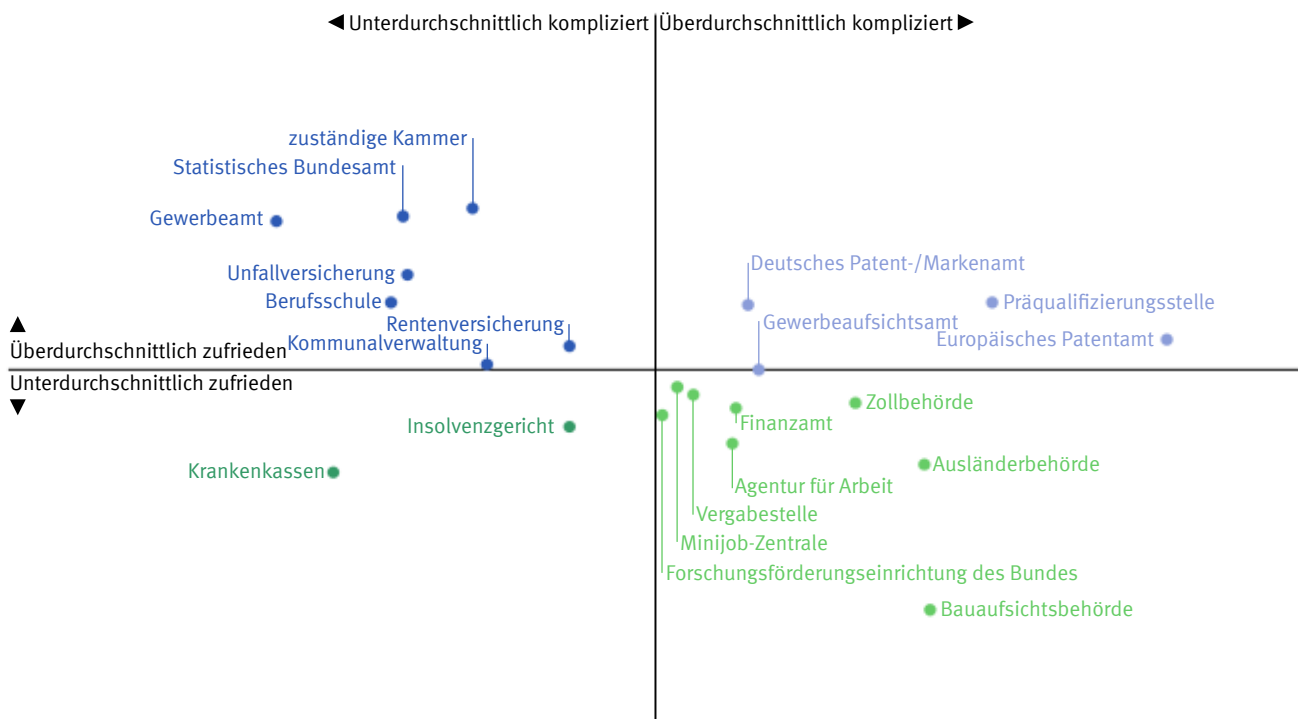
◀ Unterdurchschnittlich kompliziert | Überdurchschnittlich kompliziert ▶

zuständige Kammer
Statistisches Bundesamt
Gewerbeamt
Unfallversicherung
Berufsschule
Rentenversicherung
Kommunalverwaltung

Deutsches Patent-/Markenamt
Präqualifizierungsstelle
Gewerbeaufsichtsamt
Europäisches Patentamt

▲
Überdurchschnittlich zufrieden
Unterdurchschnittlich zufrieden
▼

Insolvenzgericht
Krankenkassen

Zollbehörde
Finanzamt
Ausländerbehörde
Agentur für Arbeit
Vergabestelle
Minijob-Zentrale
Forschungsförderungseinrichtung des Bundes
Bauaufsichtsbehörde